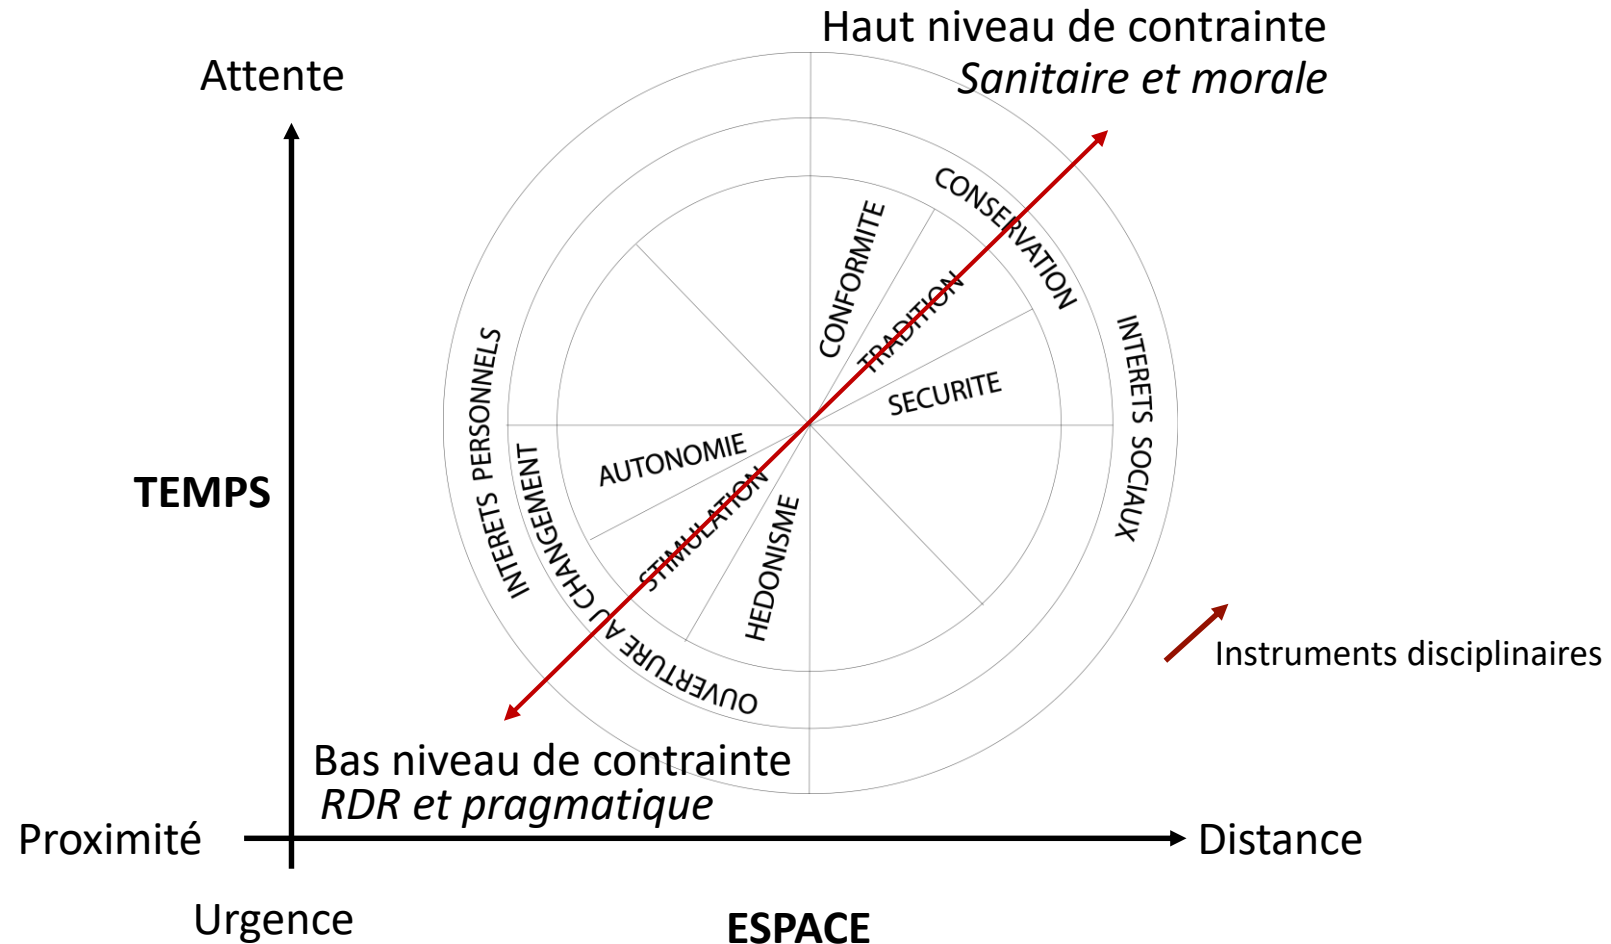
Haut niveau de contrainte
*Sanitaire et morale*

Attente

CONSERVATION

CONFORMITE

TRADITION

SECURITE

INTERETS SOCIAUX

INTERETS PERSONNELS

CHANGEMENT

AUTONOMIE

STIMULATION

HEDONISME

OUVERTURE AU CHANGEMENT

TEMPS

Instruments disciplinaires

Bas niveau de contrainte
*RDR et pragmatique*

Proximité

Distance

Urgence

ESPACE